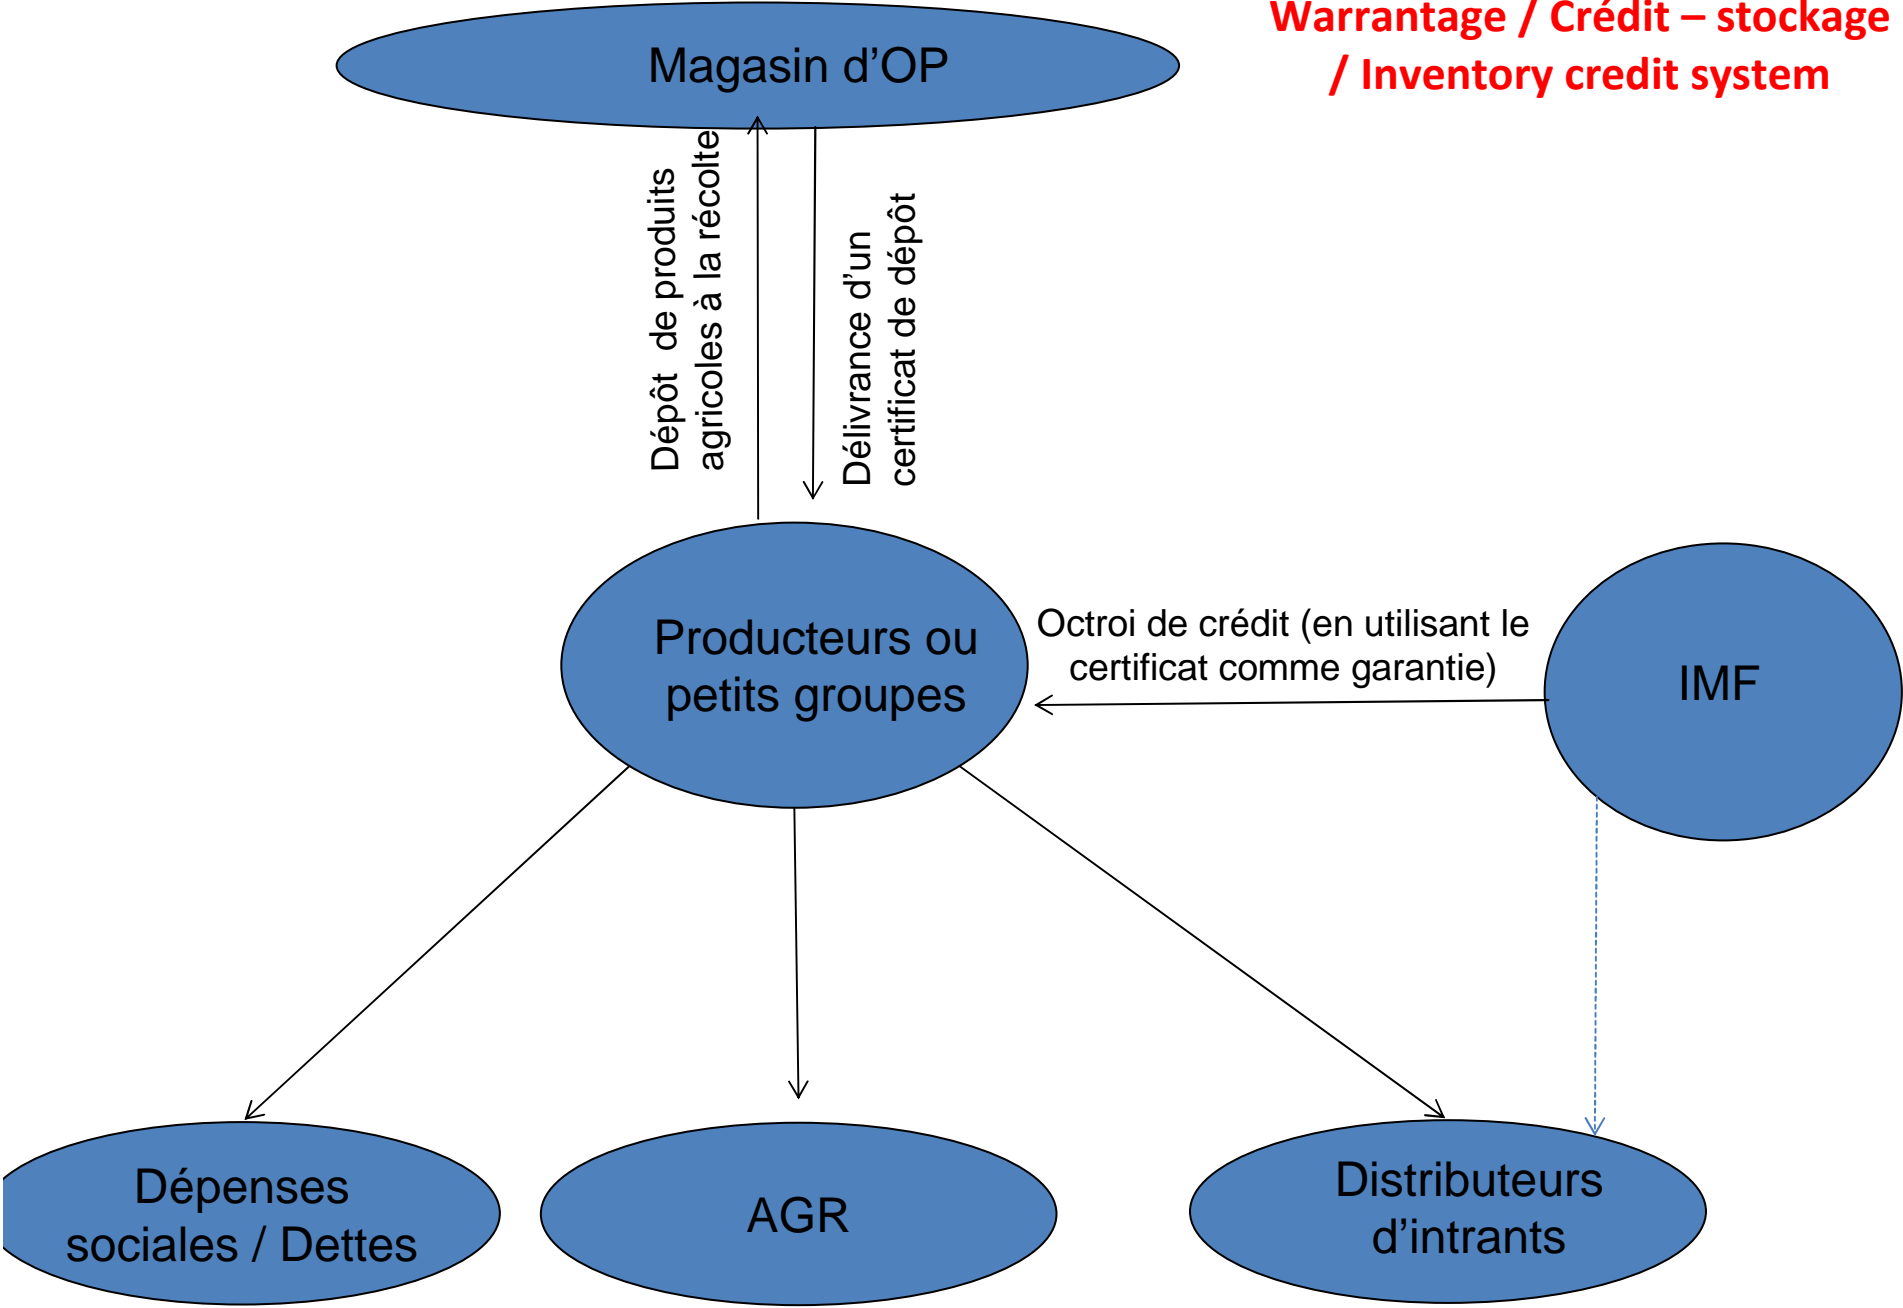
Warrantage / Crédit – stockage / Inventory credit system

Magasin d’OP

Dépôt de produits agricoles à la récolte

Délivrance d’un certificat de dépôt

Productеurs ou petits groupes

Octroi de crédit (en utilisant le certificat comme garantie)

IMF

Dépenses sociales / Dettes

AGR

Distributeurs d’intrants